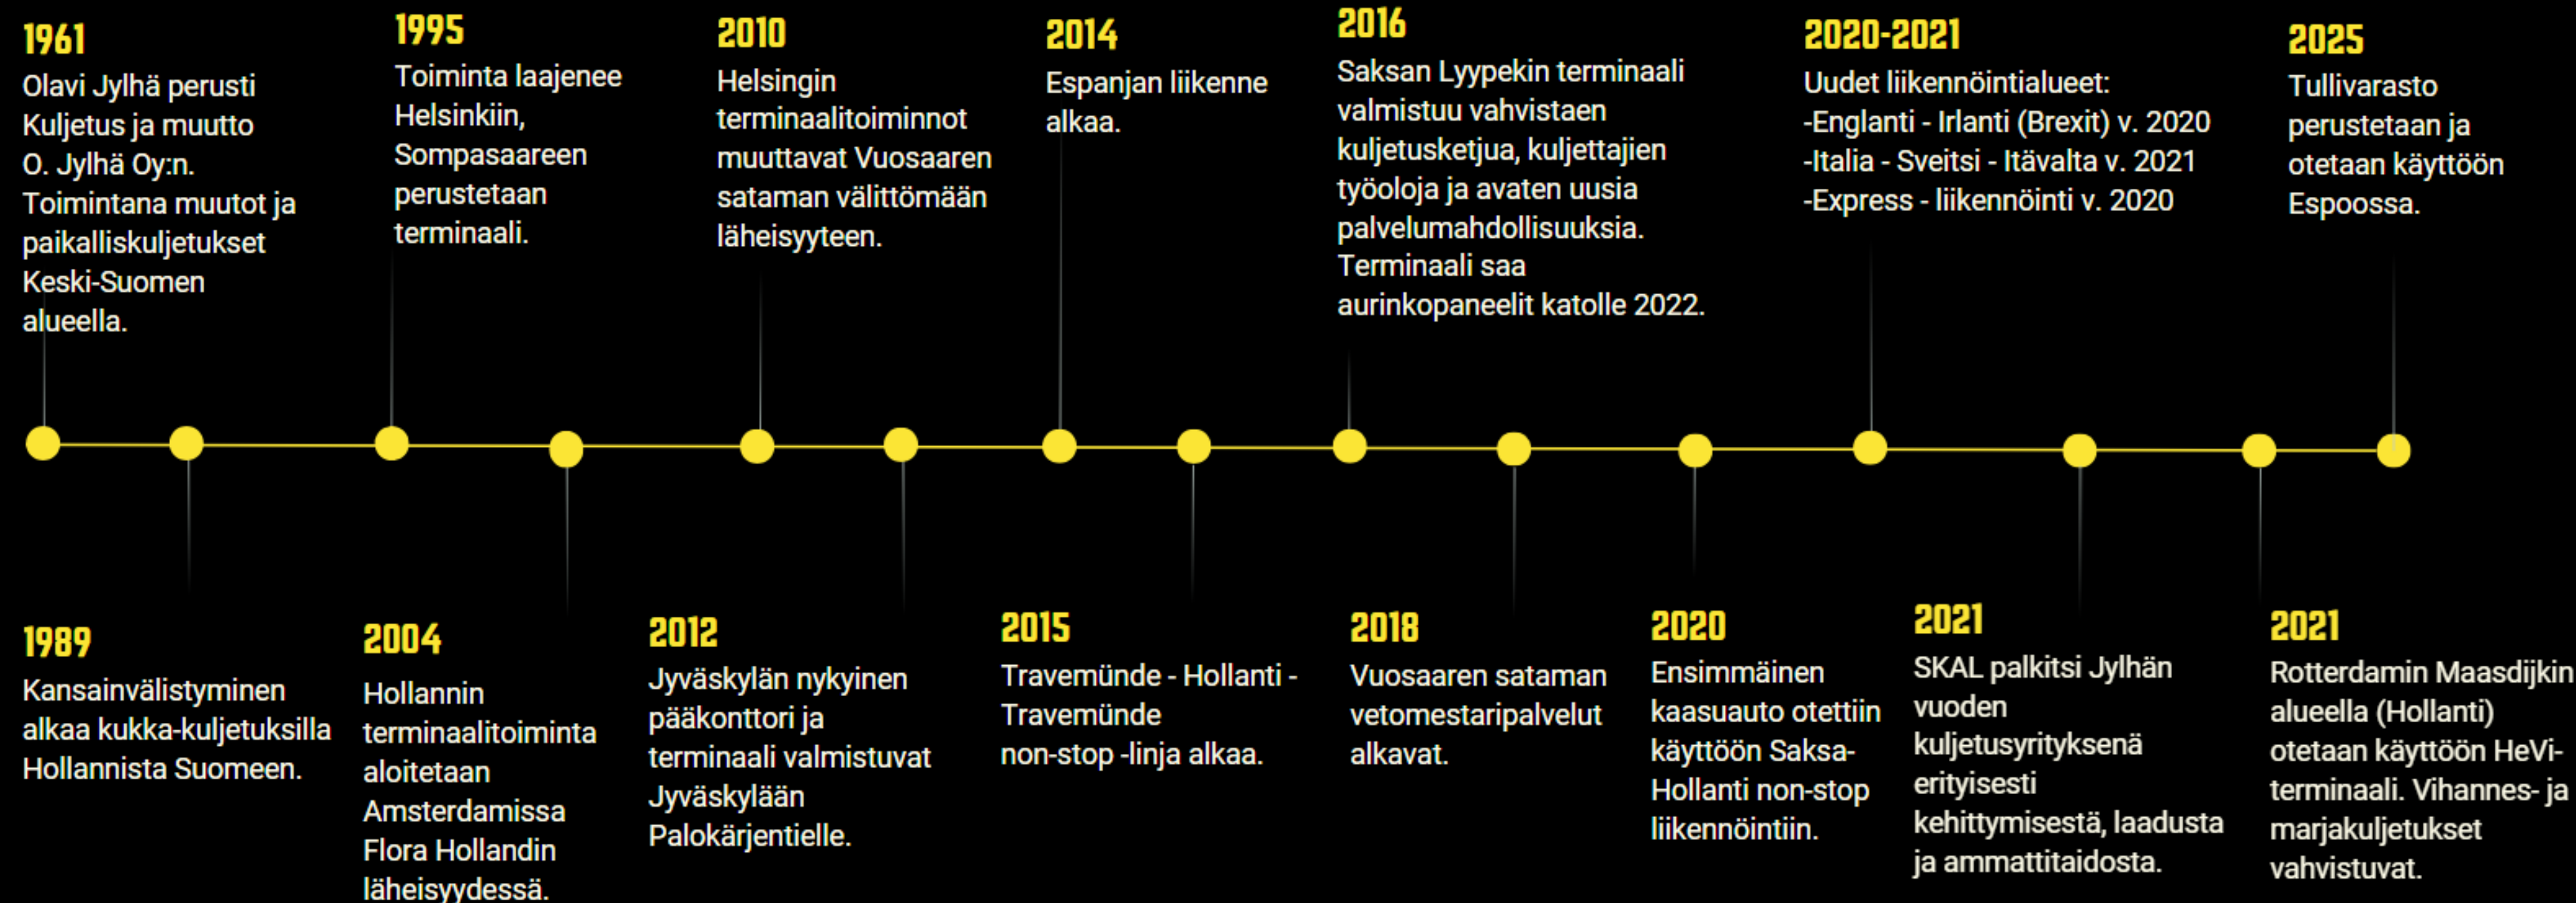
1961
Olavi Jylhä perusti Kuljetus ja muutto O. Jylhä Oy:n. Toimintana muutot ja paikalliskuljetukset Keski-Suomen alueella.

1989
Kansainvälistyminen alkaa kukka-kuljetuksilla Hollannista Suomeen.

1995
Toiminta laajenee Helsinkiin, Sompasaareen perustetaan terminaali.

2004
Hollannin terminaalitoiminta aloitetaan Amsterdamissa Flora Hollandin läheisyydessä.

2010
Helsingin terminaalitoiminnot muuttavat Vuosaaren sataman välittömään läheisyyteen.

2012
Jyväskylän nykyinen pääkonttori ja terminaali valmistuvat Jyväskylään Palokärjentielle.

2014
Espanjan liikenne alkaa.

2015
Travemünde - Hollanti - Travemünde non-stop -linja alkaa.

2016
Saksan Lyypekin terminaali valmistuu vahvistaen kuljetusketjua, kuljettajien työoloja ja avaten uusia palvelumahdollisuuksia. Terminaali saa aurinkopaneelit katolle 2022.

2018
Vuosaaren sataman vetomestaripalvelut alkavat.

2020
Ensimmäinen kaasuauto otettiin käyttöön Saksa-Hollanti non-stop liikennöintiin.

2020-2021
Uudet liikennöintialueet:
-Englanti - Irlanti (Brexit) v. 2020
-Italia - Sveitsi - Itävalta v. 2021
-Express - liikennöinti v. 2020

2021
SKAL palkitsi Jylhän vuoden kuljetusyrityksenä erityisesti kehittymisestä, laadusta ja ammattitaidosta.

2021
Rotterdamin Maasdijkin alueella (Hollanti) otetaan käyttöön HeVi-terminaali. Vihannes- ja marjakuljetukset vahvistuvat.

2025
Tullivarasto perustetaan ja otetaan käyttöön Espoossa.